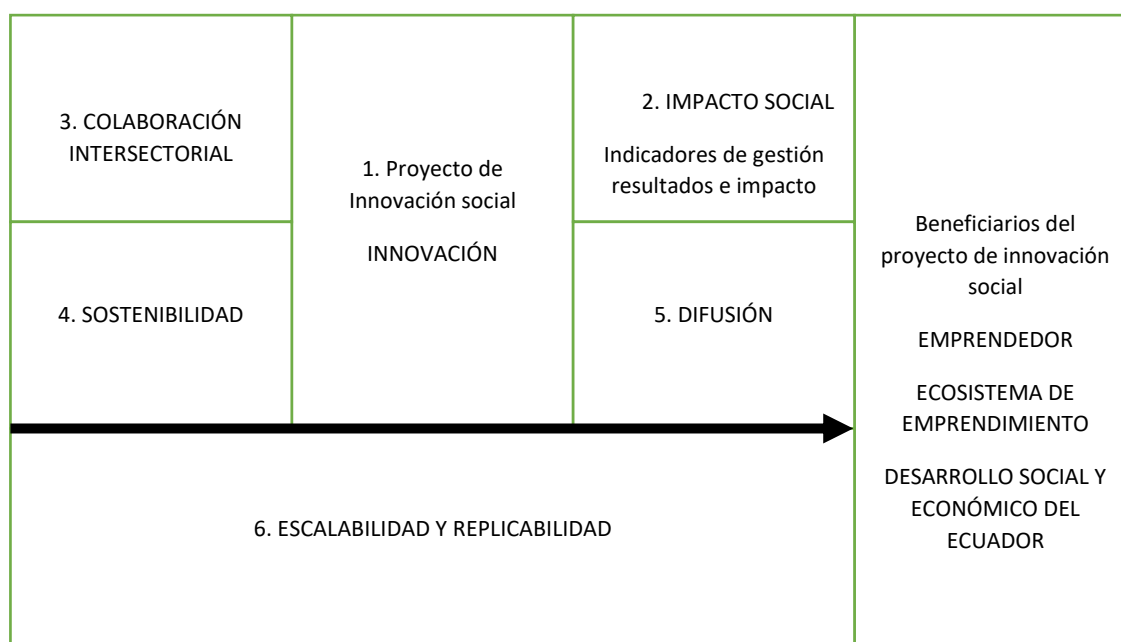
3. COLABORACIÓN INTERSECTORIAL

1. Proyecto de Innovación social

INNOVACIÓN

2. IMPACTO SOCIAL

Indicadores de gestión resultados e impacto

4. SOSTENIBILIDAD

5. DIFUSIÓN

Beneficiarios del proyecto de innovación social

EMPRENDEDOR

ECOSISTEMA DE EMPRENDIMIENTO

DESARROLLO SOCIAL Y ECONÓMICO DEL ECUADOR

6. ESCALABILIDAD Y REPLICABILIDAD